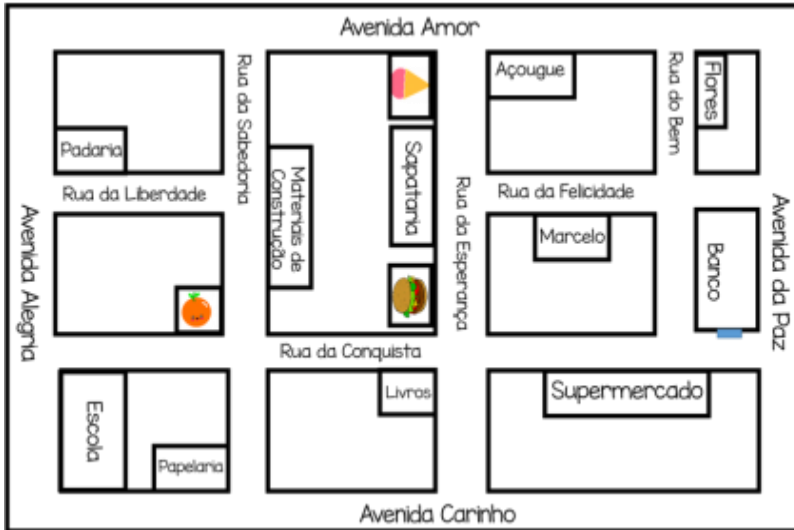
Avenida Amor

Rua da Sabedoria

Padaria

Rua da Liberdade

Materiais de Construção

Sapataria

Açougue

Rua do Bem

Flores

Rua da Felicidade

Avenida Alegria

Rua da Esperança

Marcelo

Banco

Avenida da Paz

Rua da Conquista

Escola

Papelaria

Livros

Supermercado

Avenida Carinho